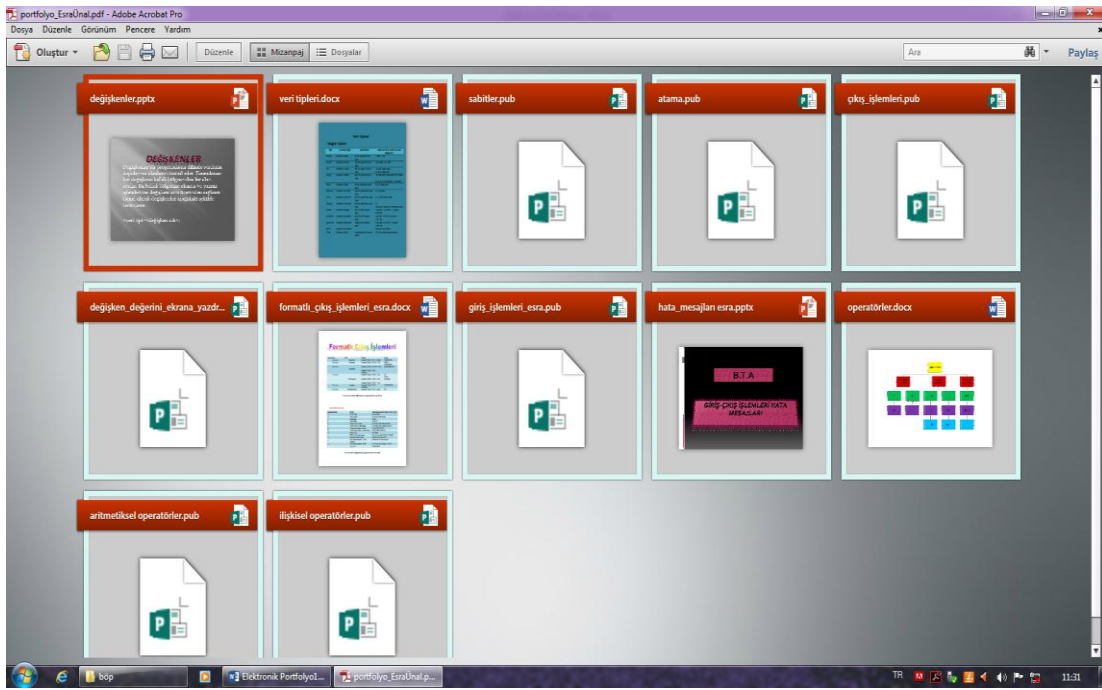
portfolyo_EsraÜnal.pdf - Adobe Acrobat Pro

Dosya Düzenle Görünüm Pencere Yardım

Oluştur Düzenle Mizanpaj Dosyalar Ara Paylaş

değişkenler.pptx

DEĞİŞKENLER

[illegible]

veri tipleri.docx

Veri tipleri

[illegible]

sabitler.pub

atama.pub

çıkış_işlemleri.pub

değişken_değerini_ekrana_yazdr...

formatlı_çıkış_işlemleri_esra.docx

Formatlı Çıkış İşlemleri

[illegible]

giriş_işlemleri_esra.pub

hata_mesajları esra.pptx

B.T.A

GİRİŞ-ÇIKIŞ İŞLEMLERİ HATA MESAJLARI

operatörler.docx

aritmetiksel operatörler.pub

ilişkisel operatörler.pub

böp

Elektronik Portfolyo1...

portfolyo_EsraÜnal.p...

TR

11:31